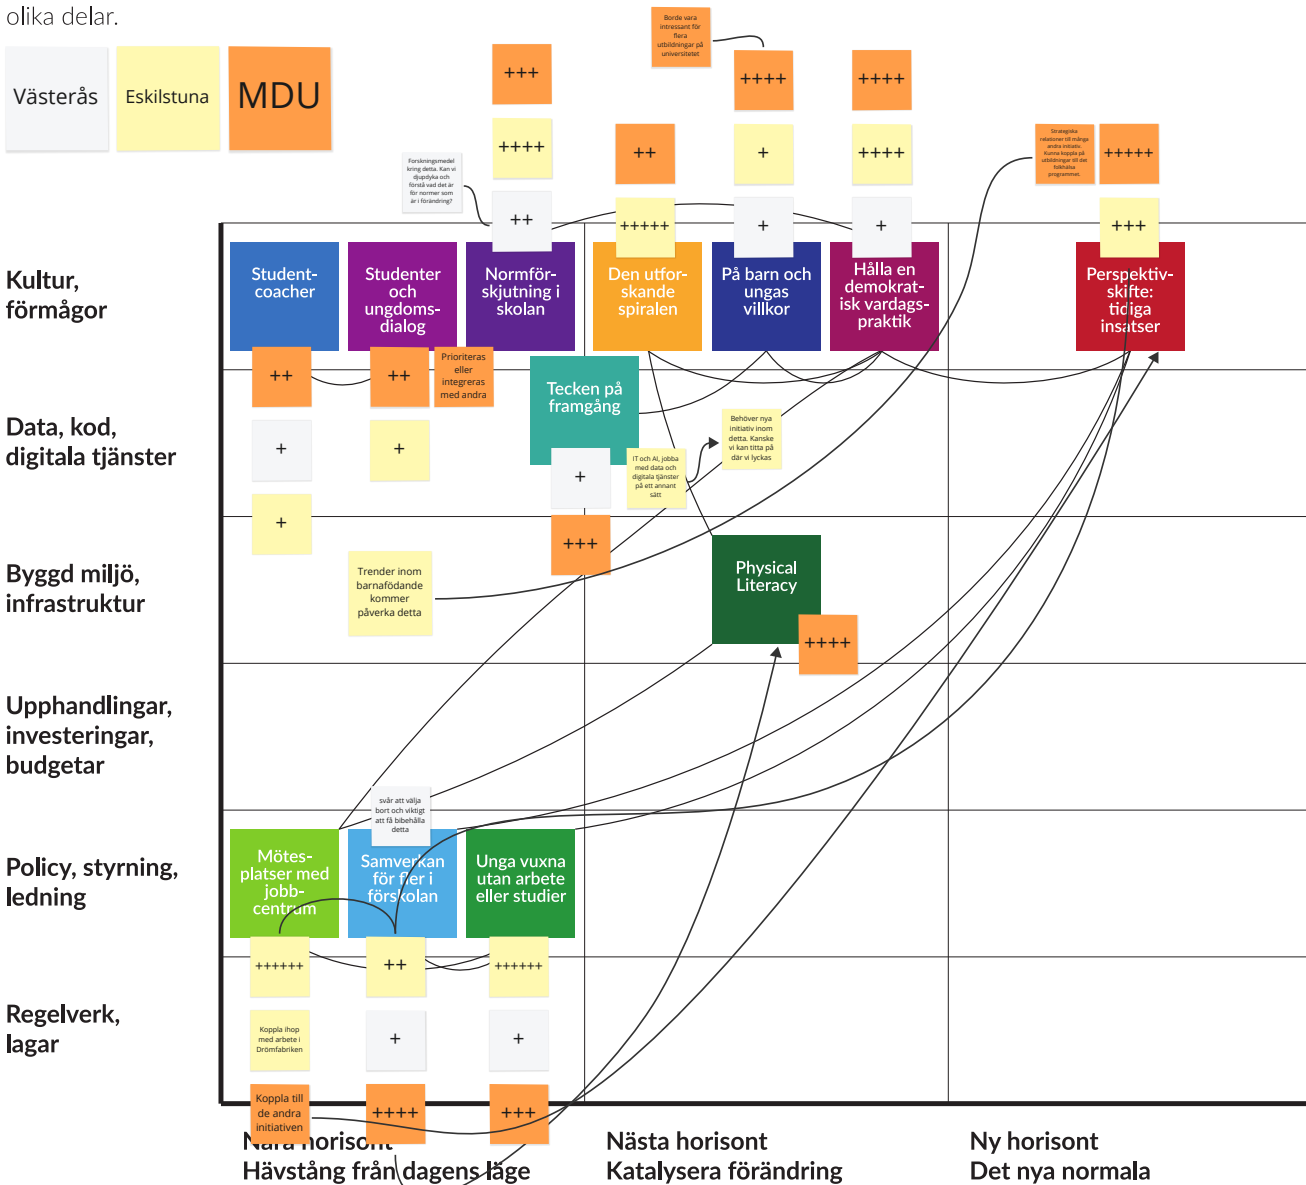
olika delar.

Västerås

Eskilstuna

MDU

Borde vara intressant för flera utbildningar på universitetet

+++

++++

++++

++++

Forskningsmedel kring detta. Kan vi djupdyka och förstå vad det är för normer som är i förändring?

++

++

+

++++

Strategiska relationer till många andra initiativ. Kunna koppla på utbildningar till det folkhälsa programmet.

+++++

+++++

+

+

+++

Kultur, förmågor

Student-coacher

Studenter och ungdoms-dialog

Normför-skjutning i skolan

Den utfor-skande spiralen

På barn och ungas villkor

Hålla en demokrat-isk vardags-praktik

Perspektiv-skifte: tidiga insatser

++

++

Prioriteras eller integreras med andra

Tecken på framgång

Data, kod, digitala tjänster

+

+

Behöver nya initiativ inom detta. Kanske vi kan titta på där vi lyckas

+

IT och AI, jobba med data och digitala tjänster på ett annat sätt

+

Byggd miljö, infrastruktur

+++

Trender inom barnafödande kommer påverka detta

Physical Literacy

++++

Upphandlingar, investeringar, budgetar

svår att välja bort och viktigt att få bibehålla detta

Policy, styrning, ledning

Mötes-platser med jobb-centrum

Samverkan för fler i förskolan

Unga vuxna utan arbete eller studier

++++++

++

++++++

Regelverk, lagar

Koppla ihop med arbete i Drömfabriken

+

+

Koppla till de andra initiativen

++++

+++

Nära horisont
Hävstång från dagens läge

Nästa horisont
Katalysera förändring

Ny horisont
Det nya normala